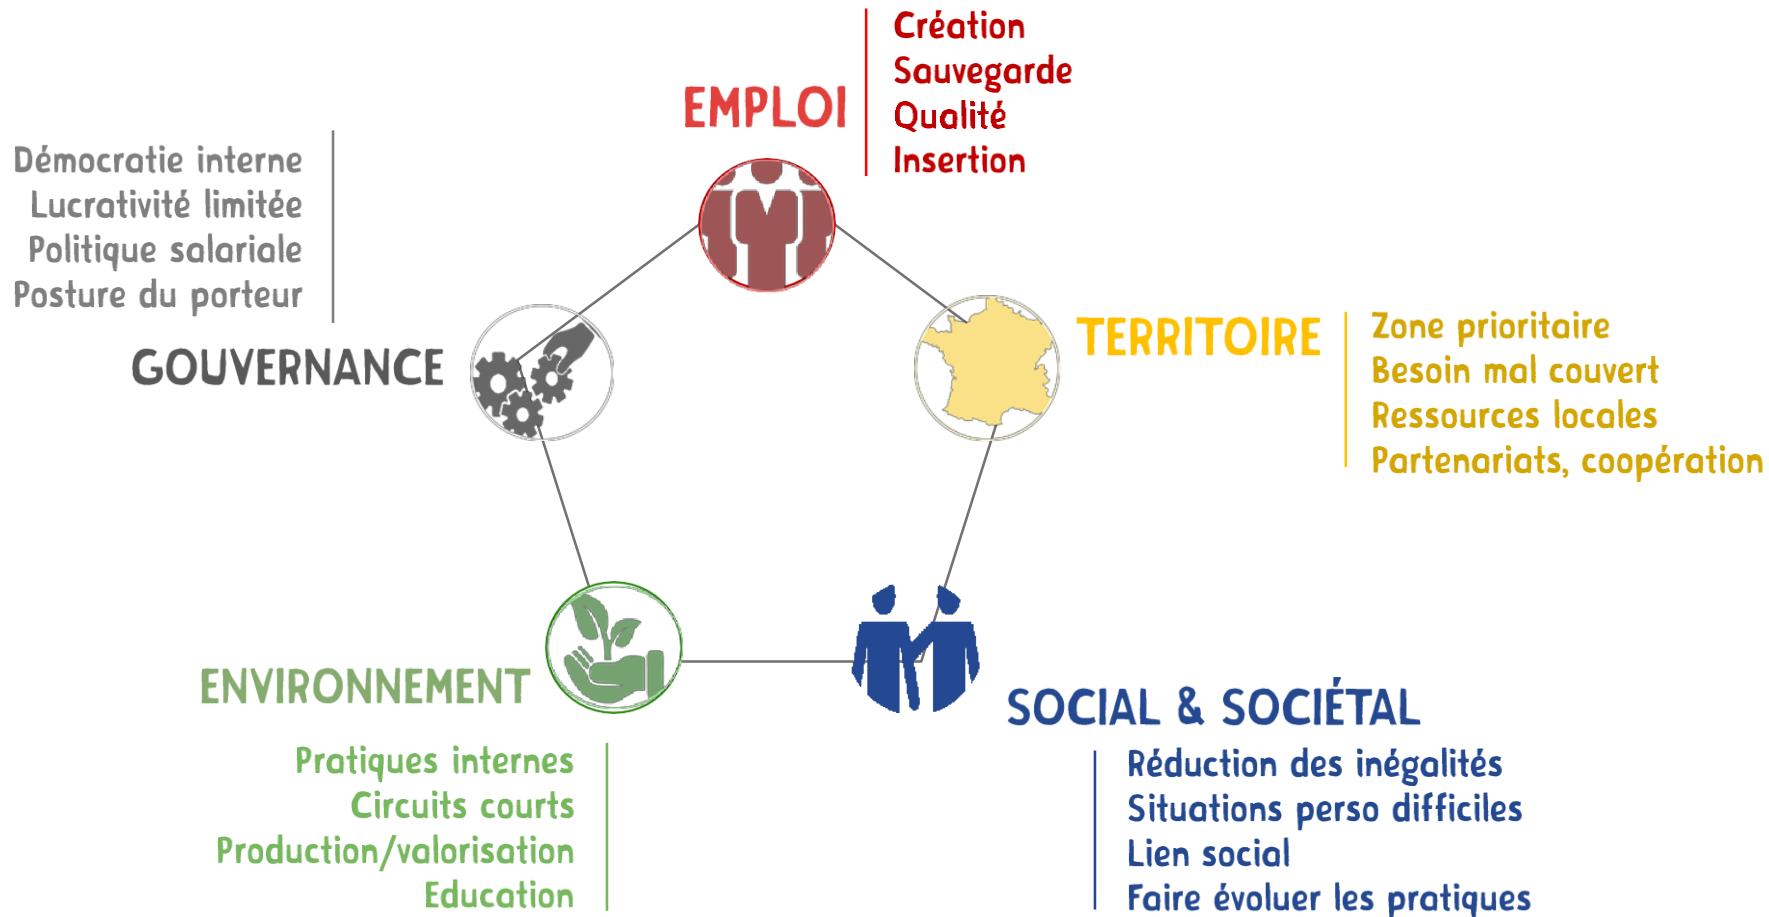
EMPLOI

Création
Sauvegarde
Qualité
Insertion

Démocratie interne
Lucrativité limitée
Politique salariale
Posture du porteur

GOUVERNANCE

TERRITOIRE

Zone prioritaire
Besoin mal couvert
Ressources locales
Partenariats, coopération

ENVIRONNEMENT

Pratiques internes
Circuits courts
Production/valorisation
Education

SOCIAL & SOCIÉTAL

Réduction des inégalités
Situations perso difficiles
Lien social
Faire évoluer les pratiques